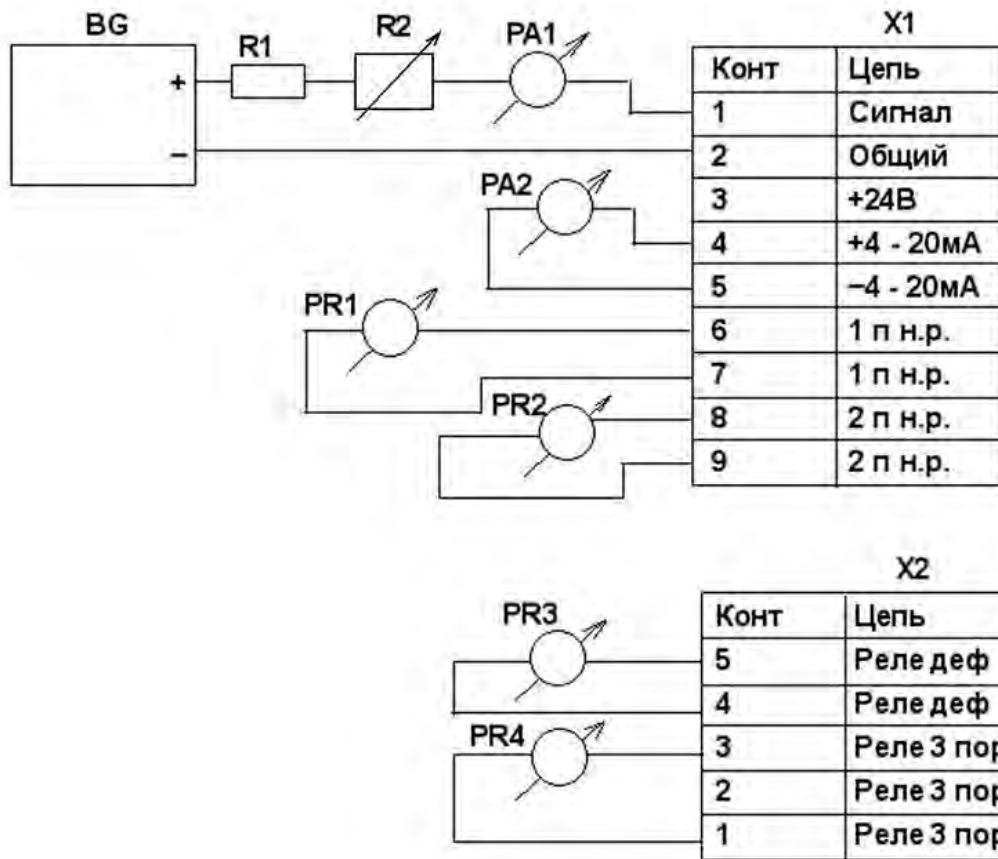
BG

+

–

R1

R2

PA1

PA2

PR1

PR2

X1

| Конт | Цепь |
|---|---|
| 1 | Сигнал |
| 2 | Общий |
| 3 | +24В |
| 4 | +4 - 20мА |
| 5 | –4 - 20мА |
| 6 | 1 п н.р. |
| 7 | 1 п н.р. |
| 8 | 2 п н.р. |
| 9 | 2 п н.р. |

PR3

PR4

X2

| Конт | Цепь |
|---|---|
| 5 | Реле деф |
| 4 | Реле деф |
| 3 | Реле 3 пор |
| 2 | Реле 3 пор |
| 1 | Реле 3 пор |